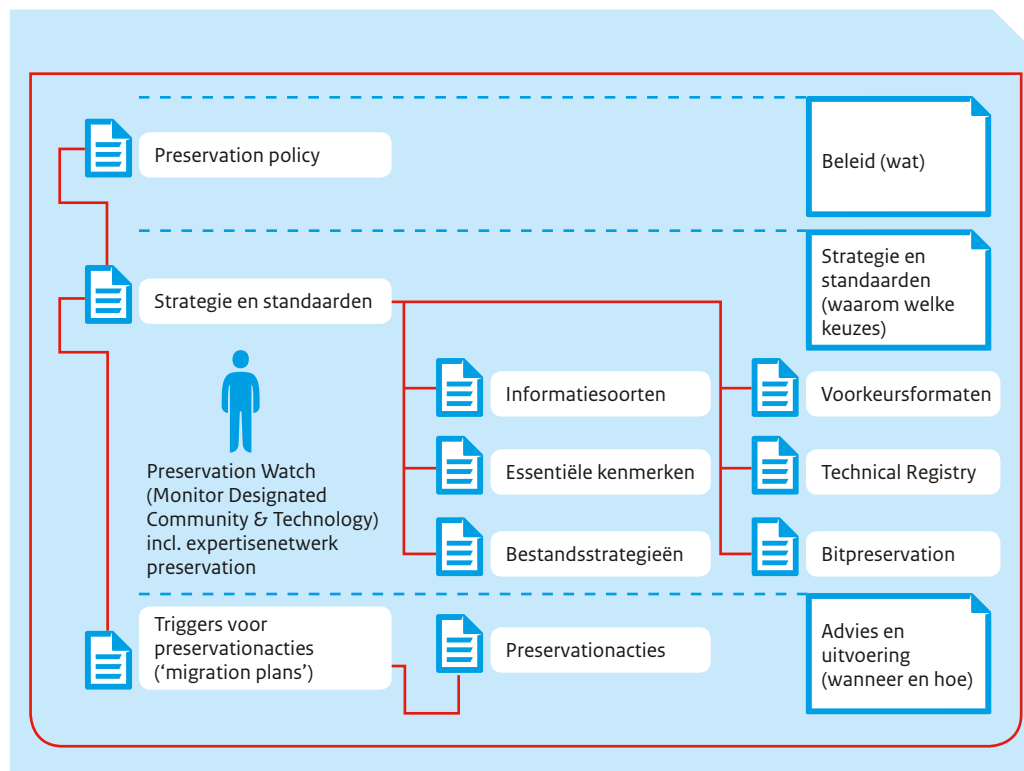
Preservation policy

Beleid (wat)

Strategie en standaarden

Strategie en standaarden (waarom welke keuzes)

Preservation Watch (Monitor Designated Community & Technology) incl. expertisenetwerk preservation

Informatiesoorten

Essentiële kenmerken

Bestandsstrategieën

Voorkeursformaten

Technical Registry

Bitpreservation

Triggers voor preservationacties ('migration plans')

Preservationacties

Advies en uitvoering (wanneer en hoe)